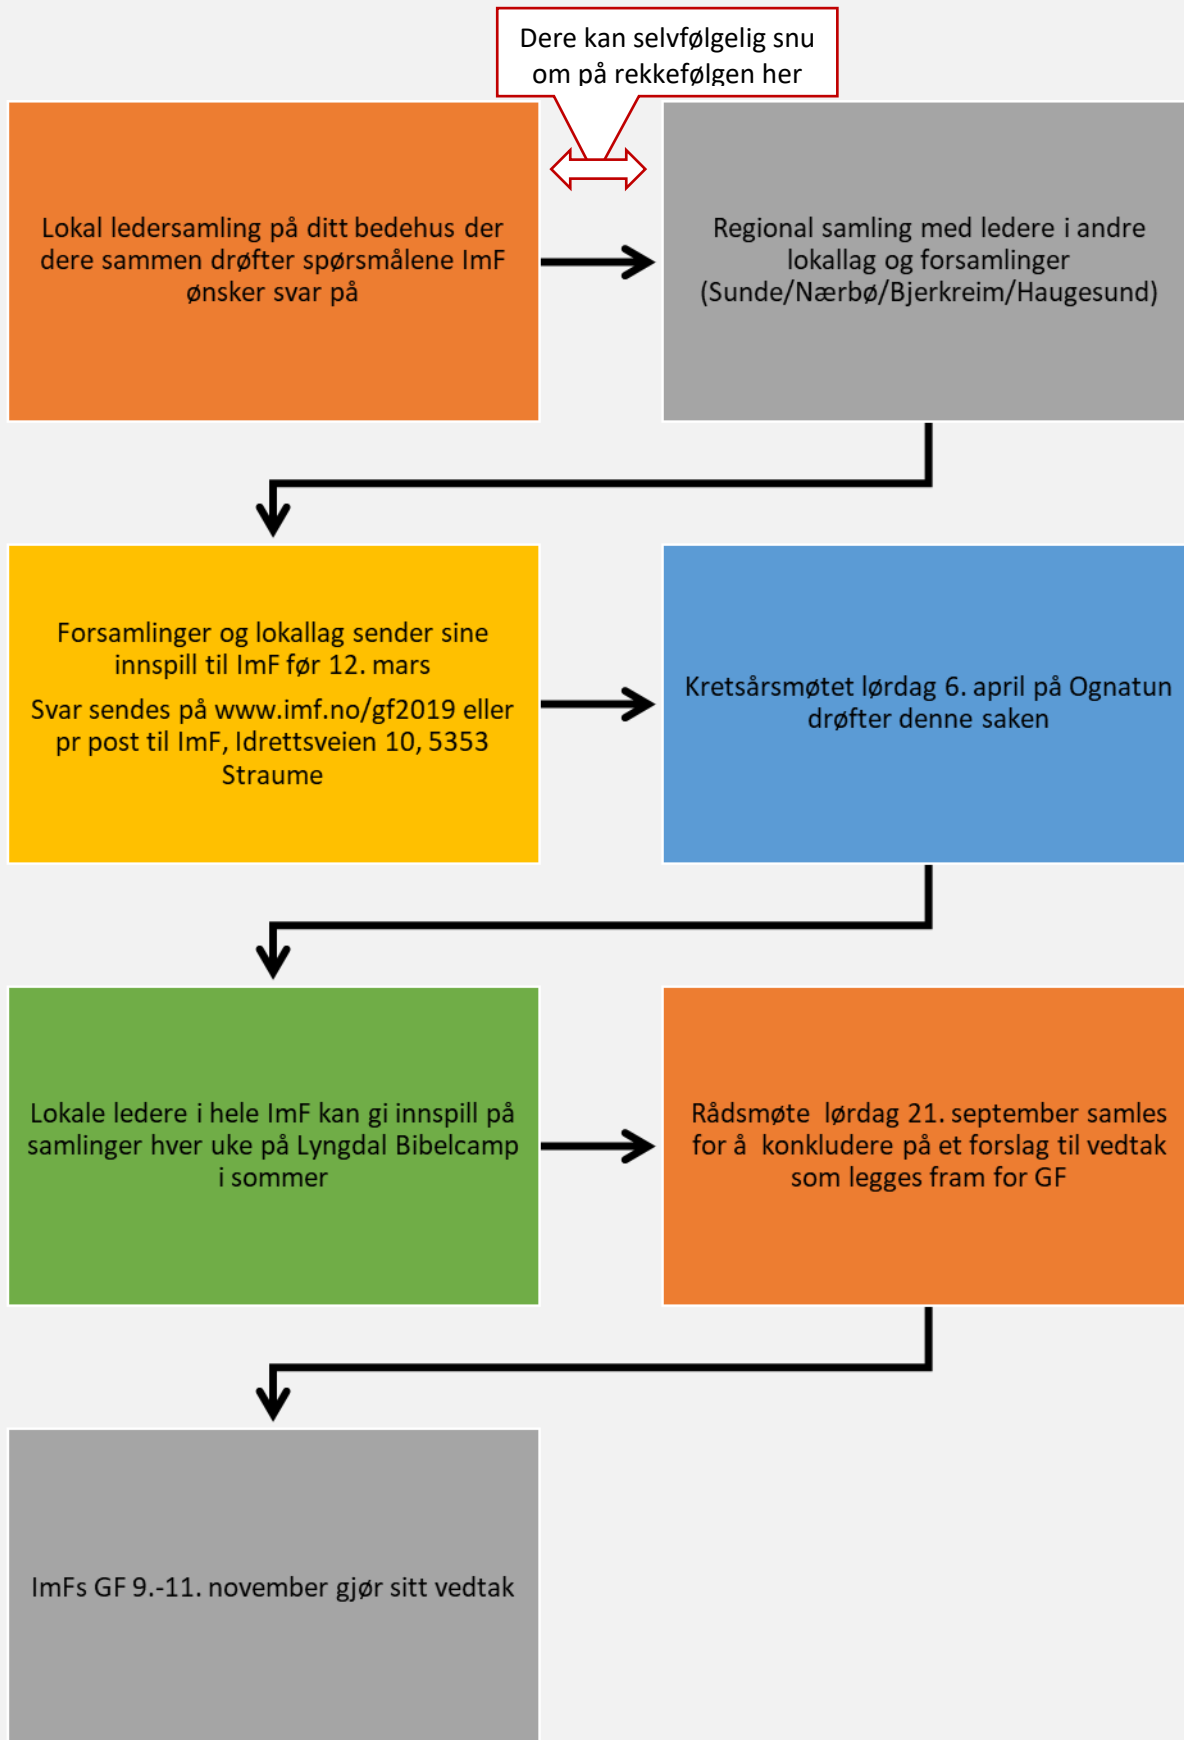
Dere kan selvfølgelig snu om på rekkefølgen her

Lokal ledersamling på ditt bedehus der dere sammen drøfter spørsmålene ImF ønsker svar på

Regional samling med ledere i andre lokallag og forsamlinger (Sunde/Nærbø/Bjerkreim/Haugesund)

Forsamlinger og lokallag sender sine innspill til ImF før 12. mars

Svar sendes på www.imf.no/gf2019 eller pr post til ImF, Idrettsveien 10, 5353 Straume

Kretsårsmøtet lørdag 6. april på Ognatun drøfter denne saken

Lokale ledere i hele ImF kan gi innspill på samlinger hver uke på Lyngdal Bibelcamp i sommer

Rådsmøte lørdag 21. september samles for å konkludere på et forslag til vedtak som legges fram for GF

ImFs GF 9.-11. november gjør sitt vedtak